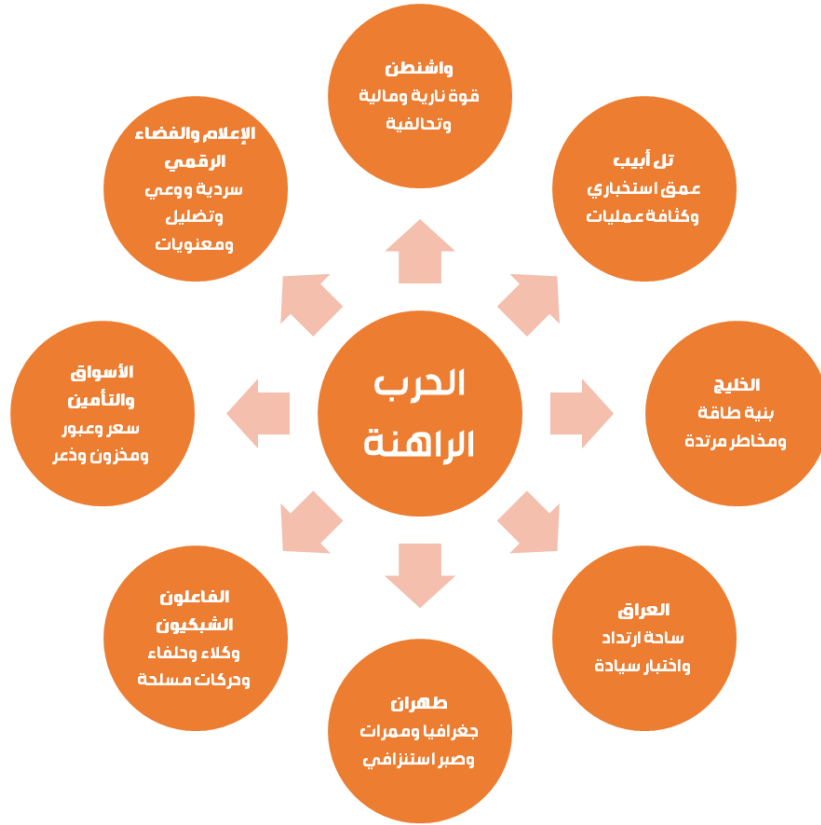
الحرب الراهنة

واشنطن
قوة نارية ومالية وتحالفية

تل أبيب
عمق استخباري وكثافة عمليات

الخليج
بنية طاقة ومخاطر مرتدة

العراق
ساحة ارتداد واختبار سيادة

طهران
جغرافيا وممرات وصبر استنزافي

الفاعلون الشبكيون
وكلاء وحلفاء وحركات مسلحة

الأسواق والتأمين
سعر وعبور ومخزون وذعر

الإعلام والفضاء الرقمي
سردية ووعي وتضليل ومعنويات